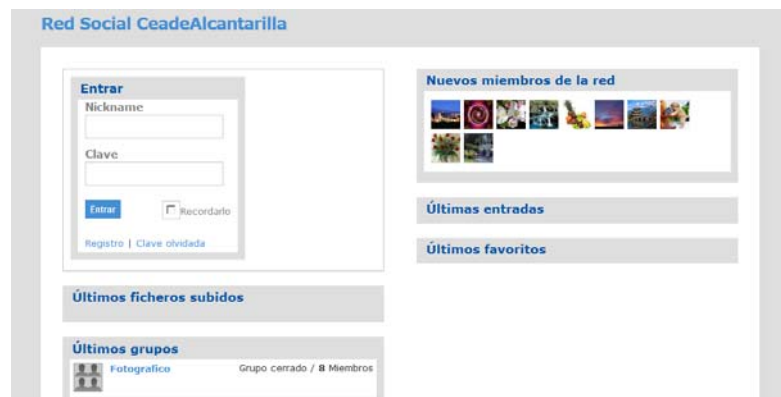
Red Social CeadeAlcantarilla

Entrar

Nickname

Clave

Entrar

Recordarlo

Registro | Clave olvidada

Últimos ficheros subidos

Últimos grupos

Fotografico

Grupo cerrado / 8 Miembros

Nuevos miembros de la red

Últimas entradas

Últimos favoritos